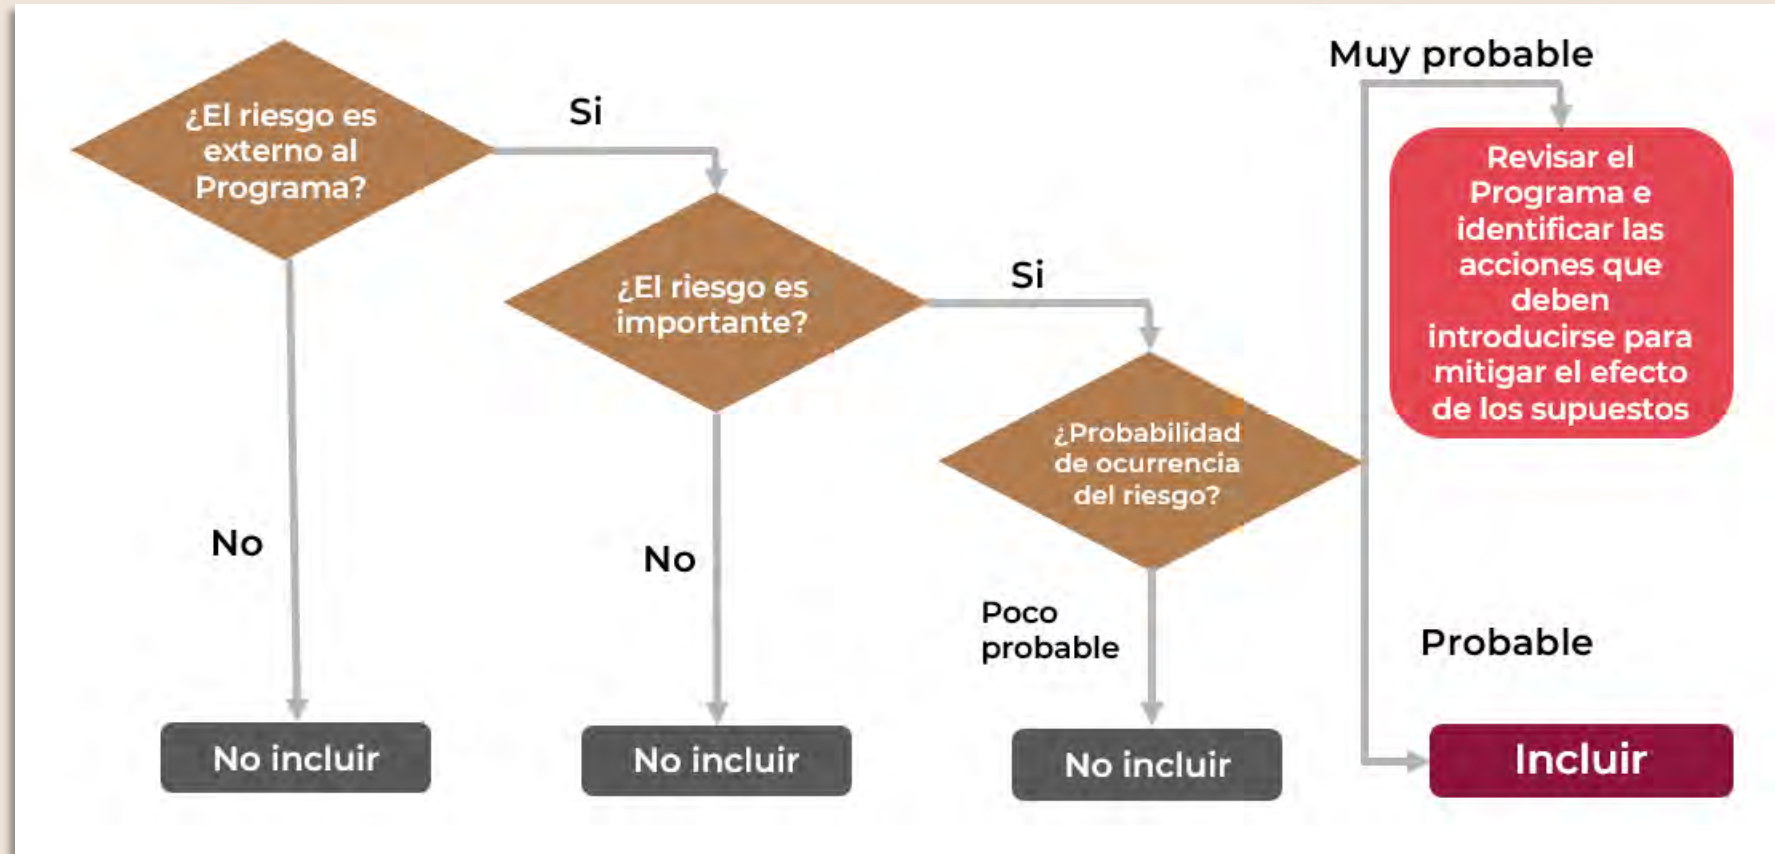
¿El riesgo es externo al Programa?

Si

¿El riesgo es importante?

Si

¿Probabilidad de ocurrencia del riesgo?

Muy probable

Revisar el Programa e identificar las acciones que deben introducirse para mitigar el efecto de los supuestos

No

No

Poco probable

Probable

No incluir

No incluir

No incluir

Incluir